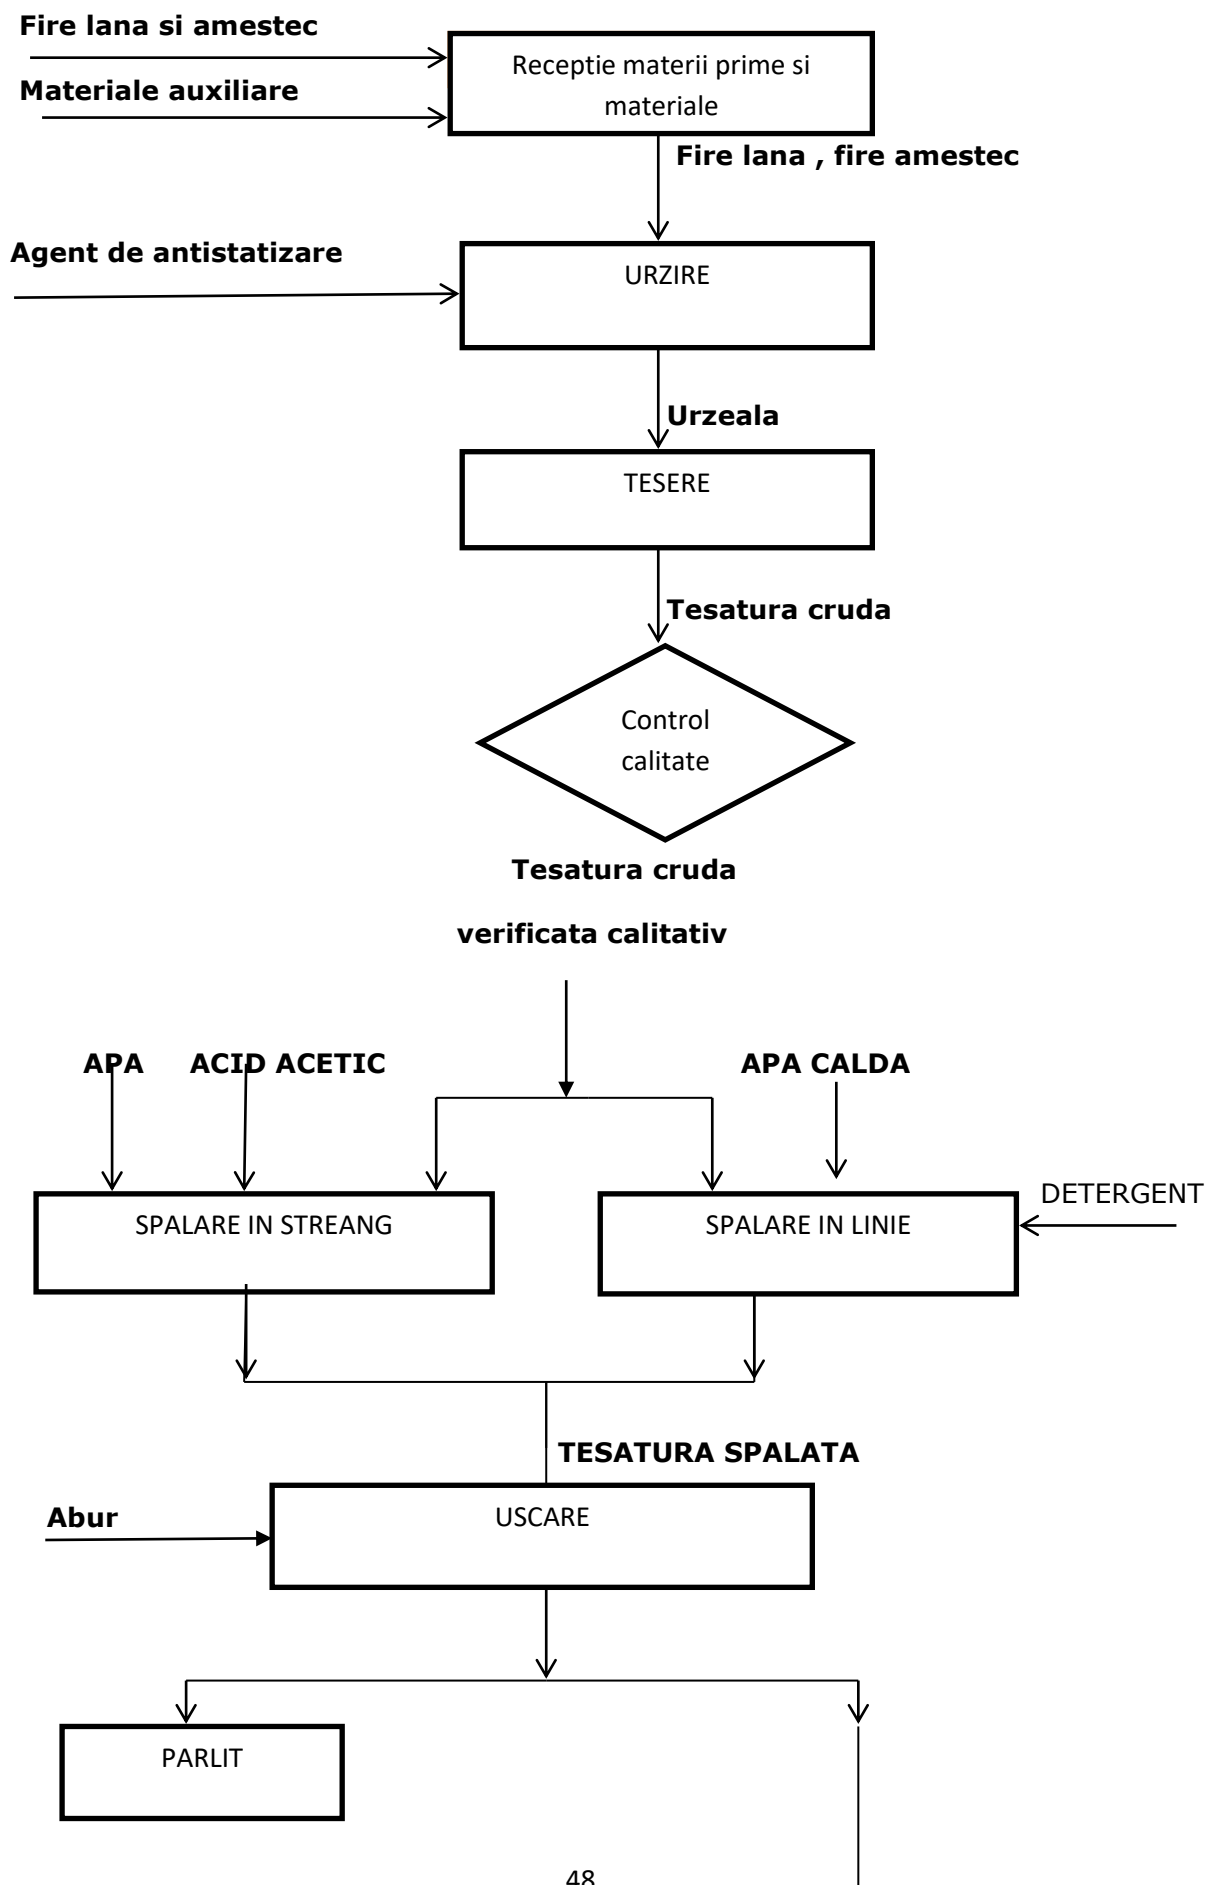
Fire lana si amestec

Materiale auxiliare

Receptie materii prime si materiale

Fire lana , fire amestec

Agent de antistatizare

URZIRE

Urzeala

TESERE

Tesatura cruda

Control calitate

Tesatura cruda

verificata calitativ

APA

ACID ACETIC

APA CALDA

DETERGENT

SPALARE IN STREANG

SPALARE IN LINIE

TESATURA SPALATA

Abur

USCARE

PARLIT

48